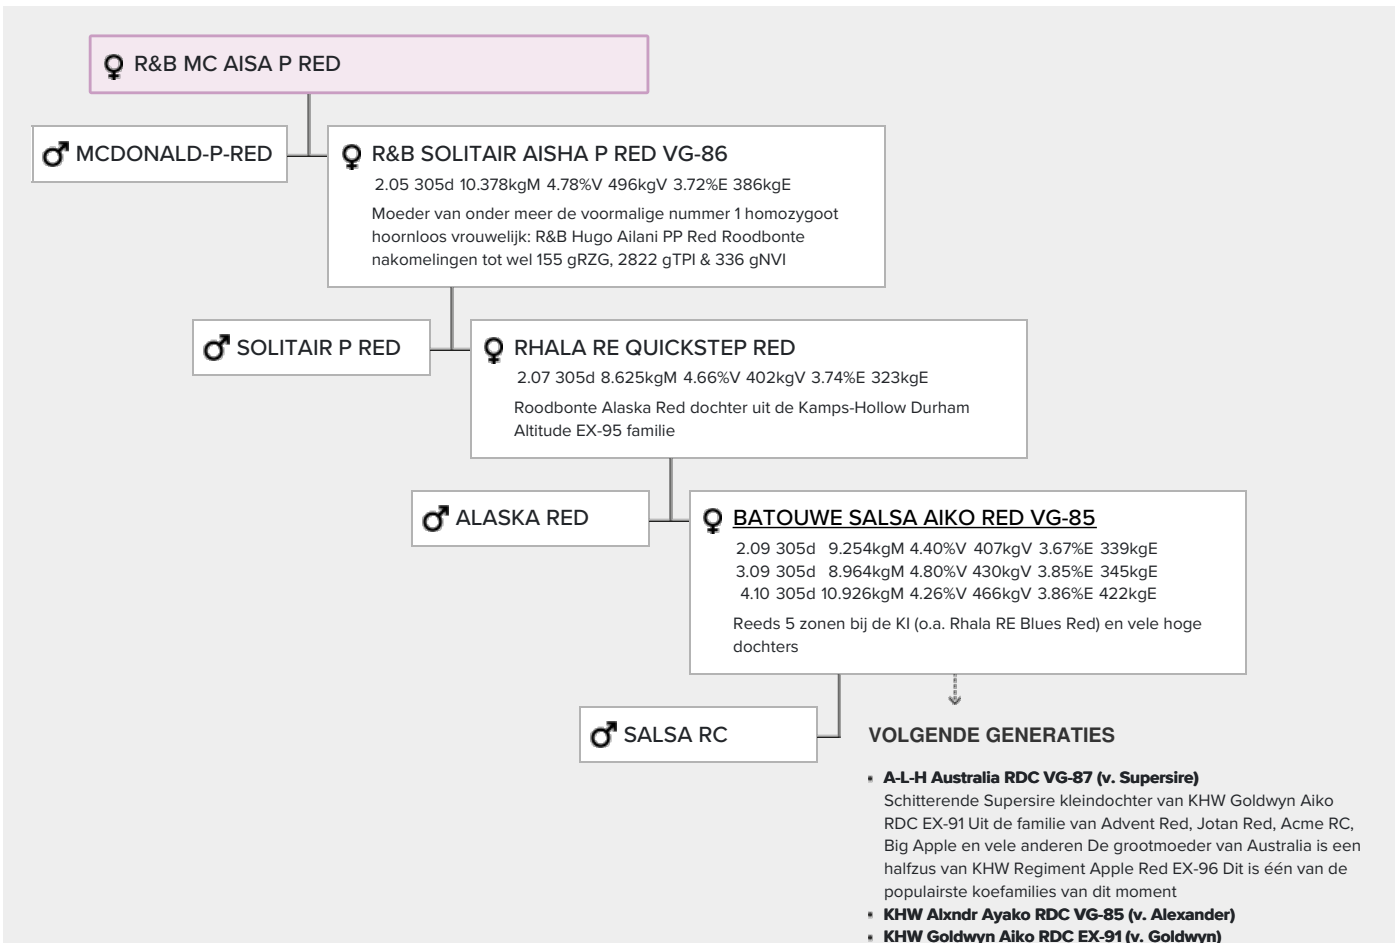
R&B MC AISA P RED

MCDONALD-P-RED

R&B SOLITAIR AISHA P RED VG-86

2.05 305d 10.378kgM 4.78%V 496kgV 3.72%E 386kgE

Moeder van onder meer de voormalige nummer 1 homozygoot hoornloos vrouwelijk: R&B Hugo Ailani PP Red Roodbonte nakomelingen tot wel 155 gRZG, 2822 gTPI & 336 gNVI

SOLITAIR P RED

RHALA RE QUICKSTEP RED

2.07 305d 8.625kgM 4.66%V 402kgV 3.74%E 323kgE

Roodbonte Alaska Red dochter uit de Kamps-Hollow Durham Altitude EX-95 familie

ALASKA RED

BATOUWE SALSA AIKO RED VG-85

2.09 305d 9.254kgM 4.40%V 407kgV 3.67%E 339kgE
3.09 305d 8.964kgM 4.80%V 430kgV 3.85%E 345kgE
4.10 305d 10.926kgM 4.26%V 466kgV 3.86%E 422kgE

Reeds 5 zonen bij de KI (o.a. Rhala RE Blues Red) en vele hoge dochters

SALSA RC

VOLGENDE GENERATIES

- A-L-H Australia RDC VG-87 (v. Supersire)
Schitterende Supersire kleindochter van KHW Goldwyn Aiko RDC EX-91 Uit de familie van Advent Red, Jotan Red, Acme RC, Big Apple en vele anderen De grootmoeder van Australia is een halfzus van KHW Regiment Apple Red EX-96 Dit is één van de populairste koefamilies van dit moment
- KHW Alxndr Ayako RDC VG-85 (v. Alexander)
- KHW Goldwyn Aiko RDC EX-91 (v. Goldwyn)